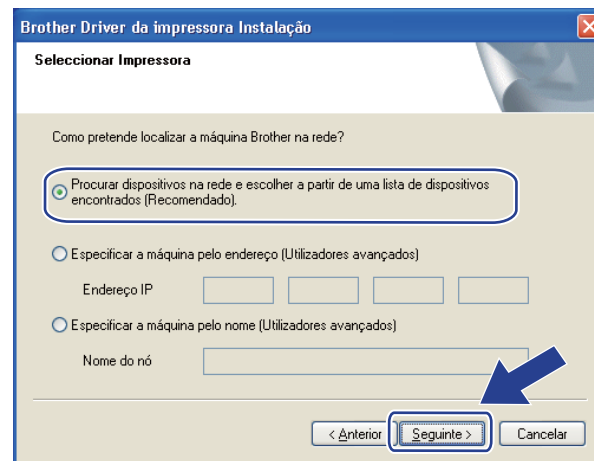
Brother Driver da impressora Instalação

Seleccionar Impressora

Como pretende localizar a máquina Brother na rede?

Procurar dispositivos na rede e escolher a partir de uma lista de dispositivos encontrados (Recomendado).

Especificar a máquina pelo endereço (Utilizadores avançados)

Endereço IP

Especificar a máquina pelo nome (Utilizadores avançados)

Nome do nó

< Anterior

Seguinte >

Cancelar